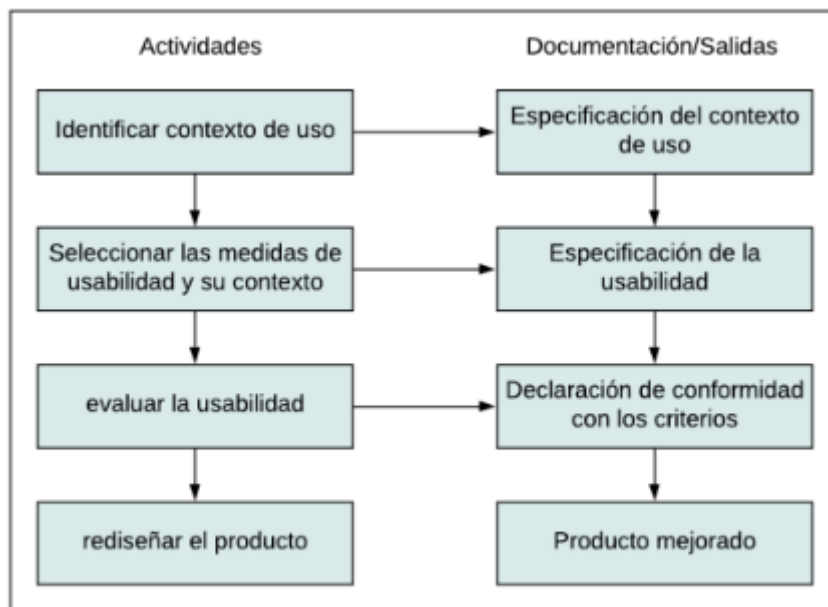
Actividades

Documentación/Salidas

Identificar contexto de uso

Especificación del contexto de uso

Seleccionar las medidas de usabilidad y su contexto

Especificación de la usabilidad

evaluar la usabilidad

Declaración de conformidad con los criterios

rediseñar el producto

Producto mejorado